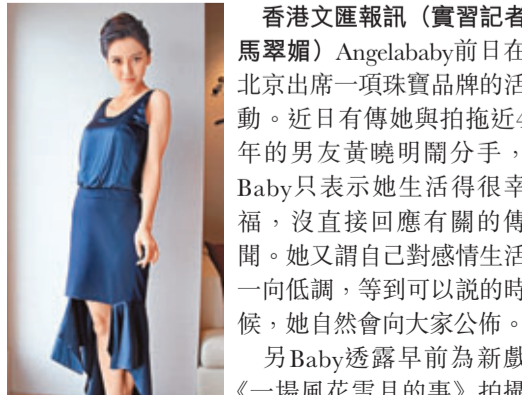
香港文匯報訊（實習記者馬翠媚）Angelababy前日在北京出席一項珠寶品牌的活動。近日有傳她與拍拖近年的男友黃曉明鬧分手，Baby只表示她生活得很幸福，沒直接回應有關的傳聞。她又謂自己對感情生活一向低調，等到可以說的時候，她自然會向大家公佈。

另Baby透露早前為新戲《一場風花雪月的事》拍攝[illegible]